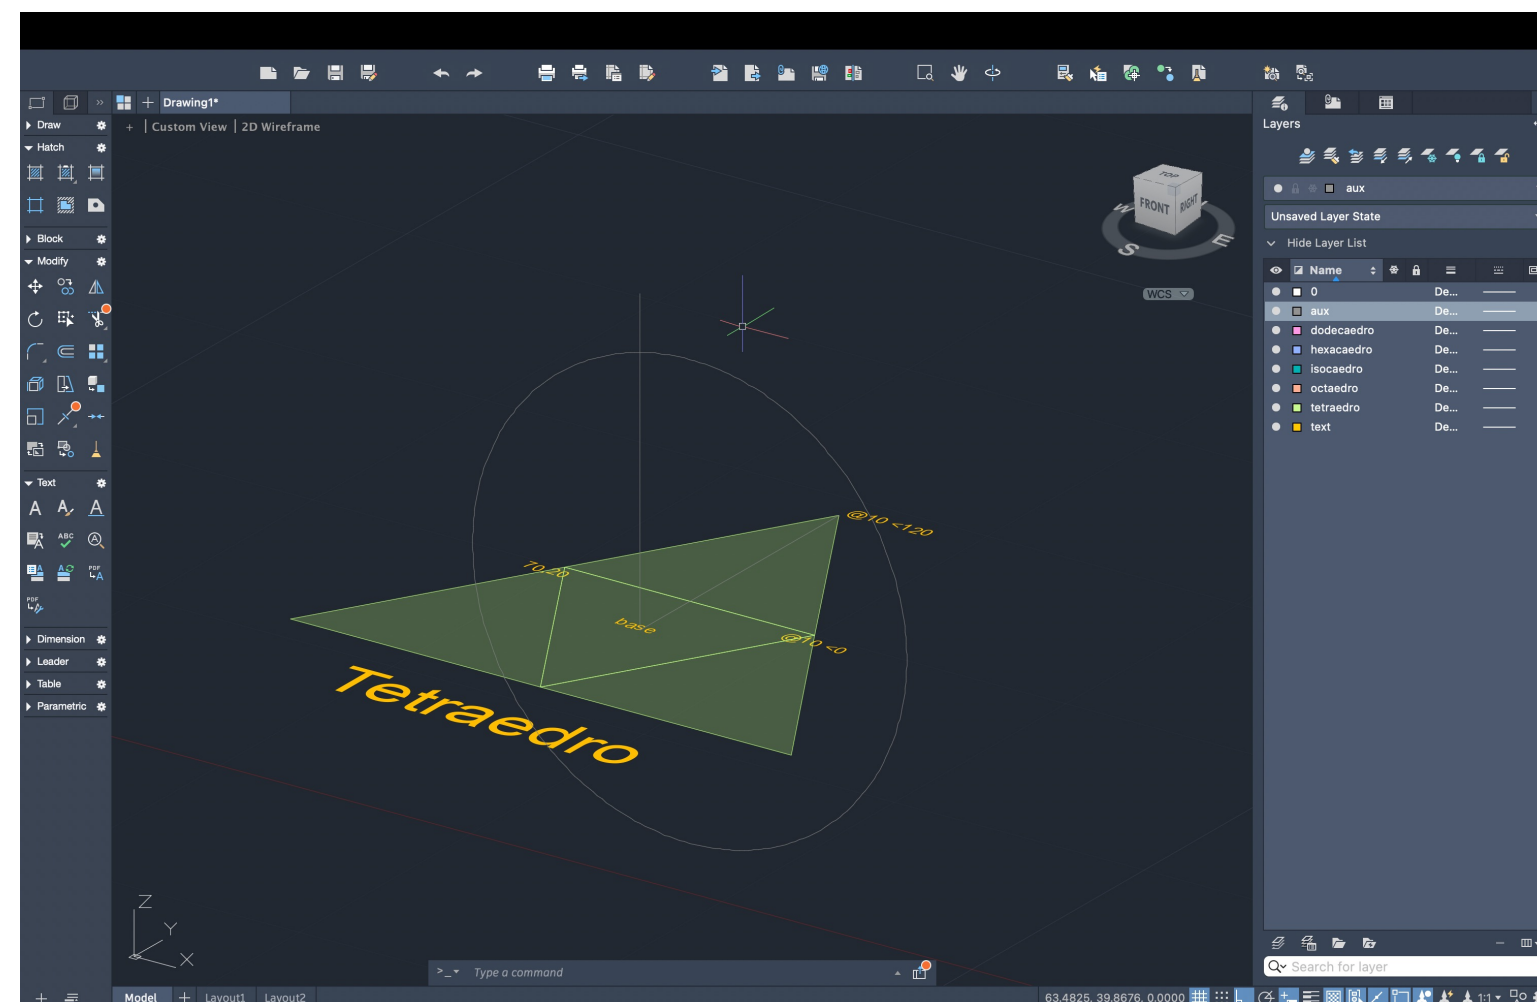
Drawing1*

Draw
Hatch
Block
Modify
Text
Dimension
Leader
Table
Parametric

+ | Custom View | 2D Wireframe

TOP
FRONT RIGHT
W
S
E
WCS

@10 <120
70,20
base
@10 <0

Tetraedro

Z
Y
X

Type a command

Layers

aux

Unsaved Layer State

Hide Layer List

| Name | |
|---|---|
| 0 | De... |
| aux | De... |
| dodecaedro | De... |
| hexacaedro | De... |
| isocaedro | De... |
| octaedro | De... |
| tetraedro | De... |
| text | De... |

Search for layer

Model
Layout1
Layout2

63.4825, 39.8676, 0.0000

1:1